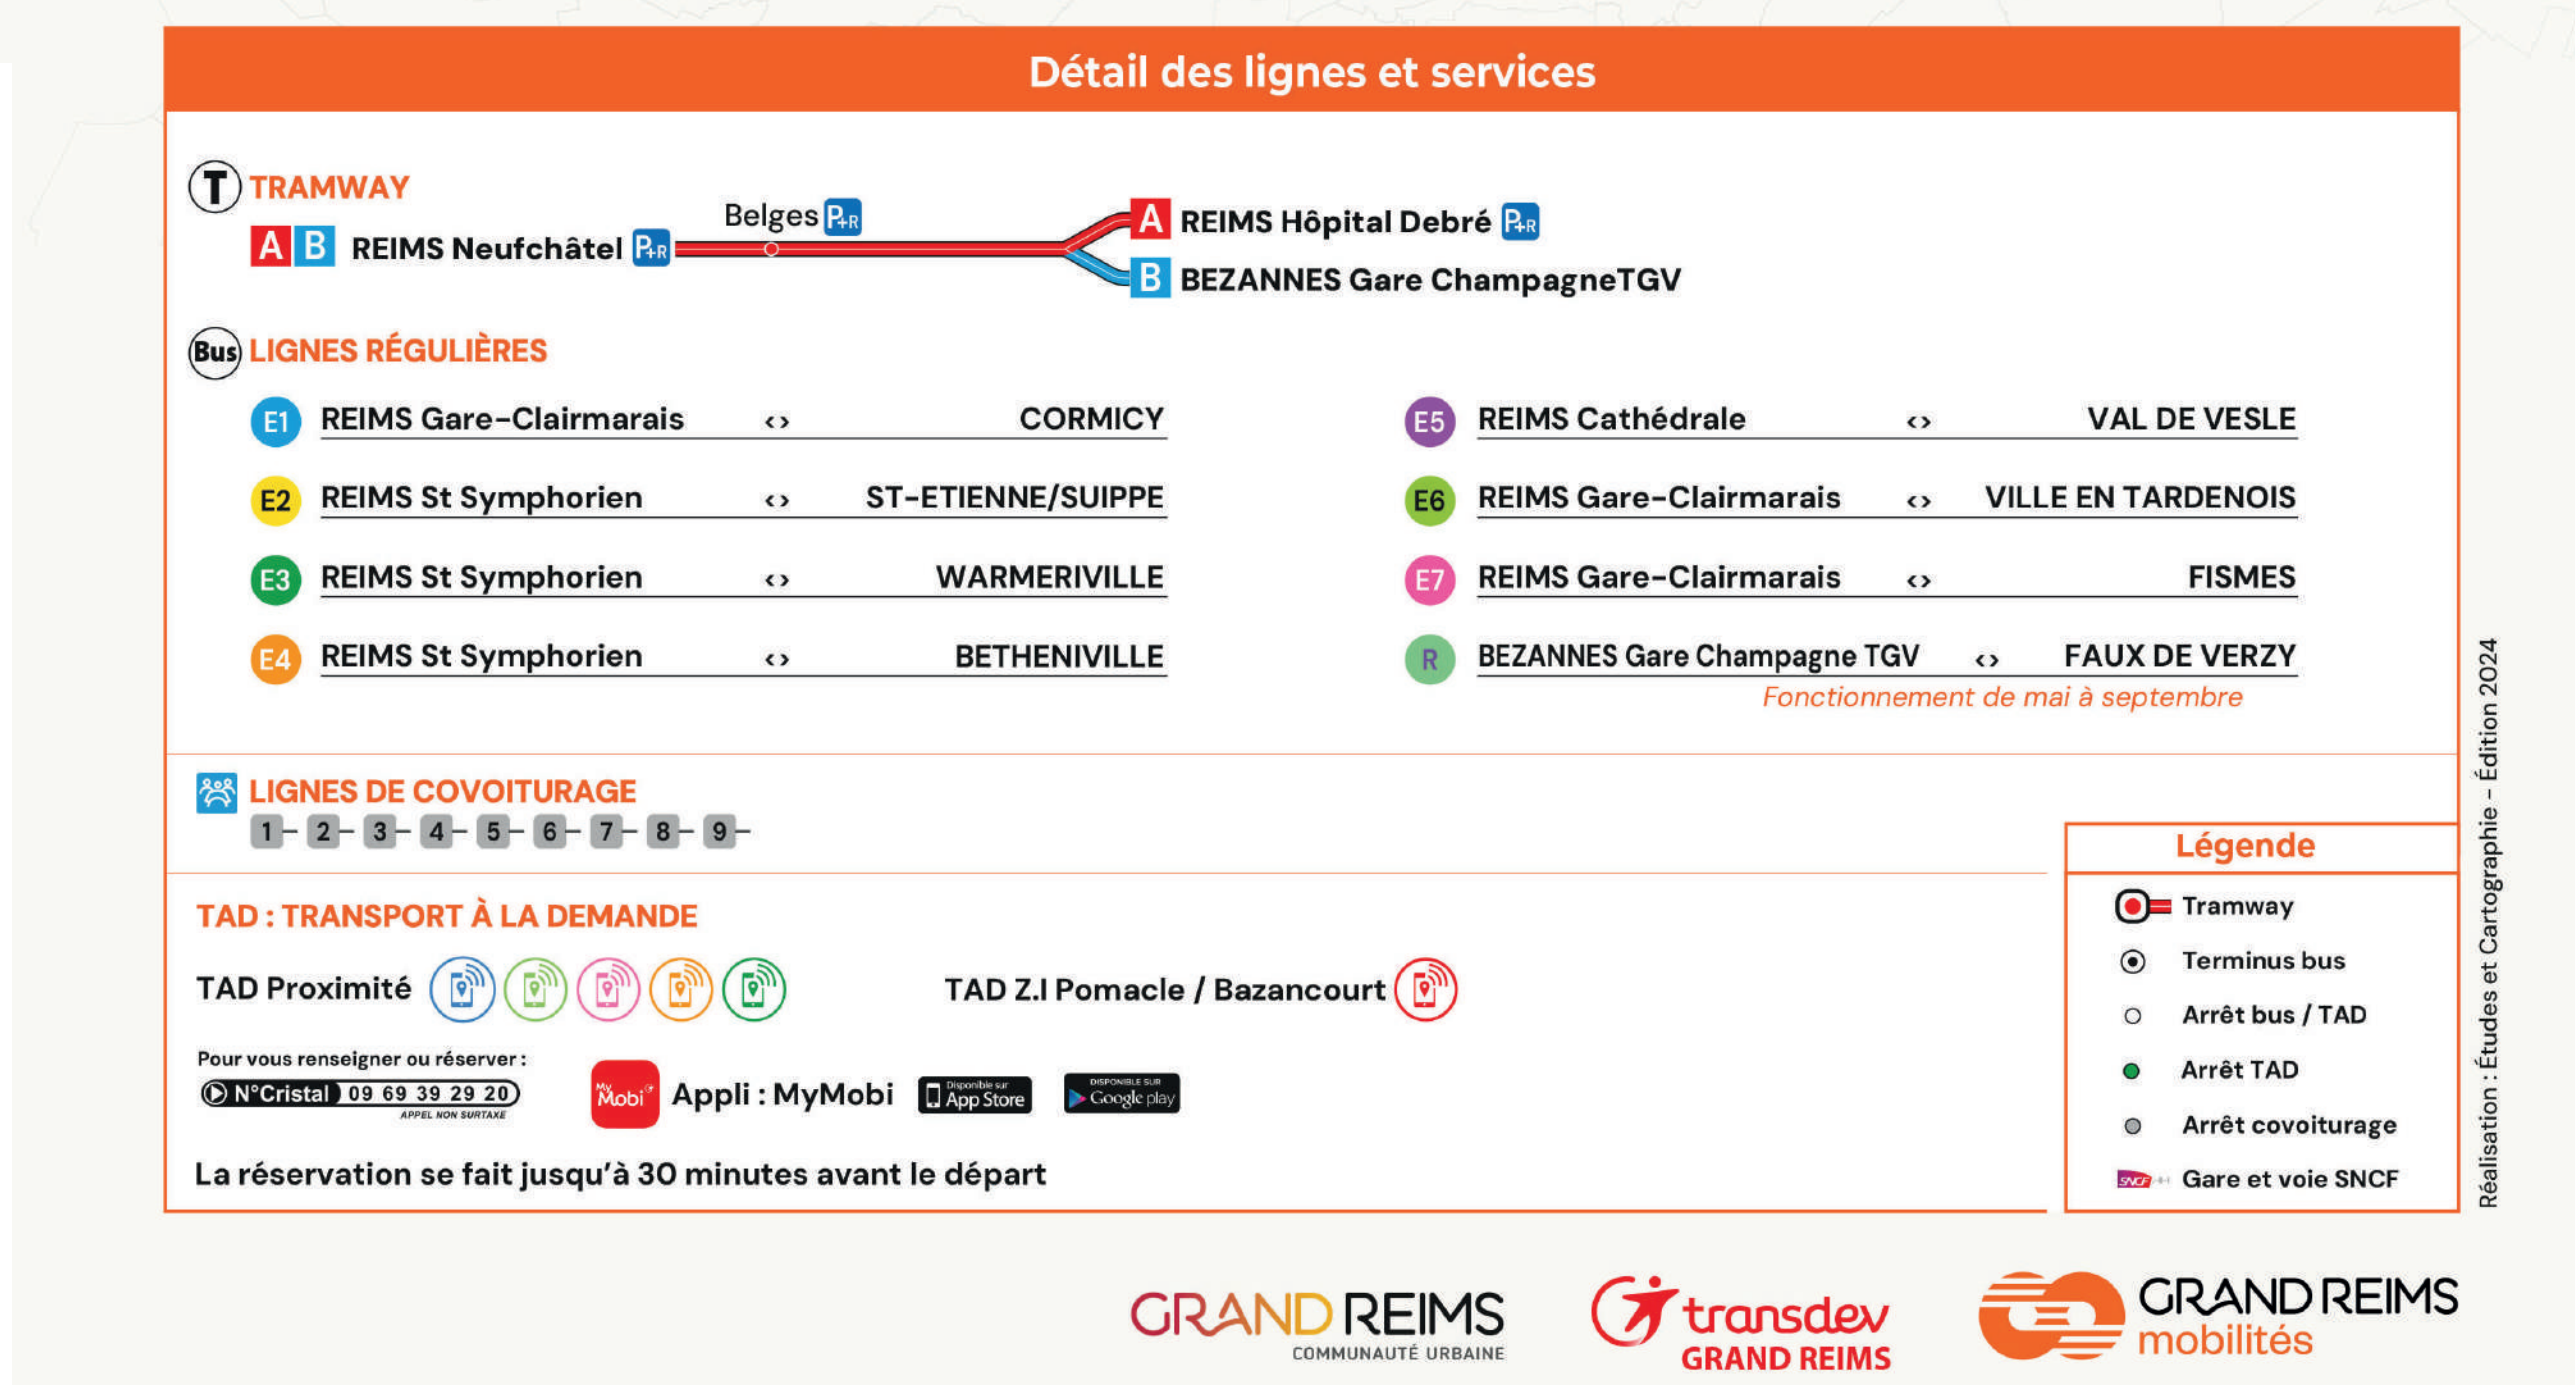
Détail des lignes et services

T TRAMWAY

A B REIMS Neufchâtel P+R

Belges P+R

A REIMS Hôpital Debré P+R

B BEZANNES Gare ChampagneTGV

Bus LIGNES RÉGULIÈRES

E1 REIMS Gare-Clairmarais ‹› CORMICY

E2 REIMS St Symphorien ‹› ST-ETIENNE/SUIPPE

E3 REIMS St Symphorien ‹› WARMERIVILLE

E4 REIMS St Symphorien ‹› BETHENIVILLE

E5 REIMS Cathédrale ‹› VAL DE VESLE

E6 REIMS Gare-Clairmarais ‹› VILLE EN TARDENOIS

E7 REIMS Gare-Clairmarais ‹› FISMES

R BEZANNES Gare Champagne TGV ‹› FAUX DE VERZY

Fonctionnement de mai à septembre

LIGNES DE COVOITURAGE

1 – 2 – 3 – 4 – 5 – 6 – 7 – 8 – 9 –

TAD : TRANSPORT À LA DEMANDE

TAD Proximité

TAD Z.I Pomacle / Bazancourt

Pour vous renseigner ou réserver :

N°Cristal 09 69 39 29 20

APPEL NON SURTAXE

MyMobi Appli : MyMobi

Disponible sur App Store

DISPONIBLE SUR Google play

La réservation se fait jusqu'à 30 minutes avant le départ

Légende

Tramway

Terminus bus

Arrêt bus / TAD

Arrêt TAD

Arrêt covoiturage

SNCF Gare et voie SNCF

Réalisation : Études et Cartographie - Édition 2024

GRAND REIMS
COMMUNAUTÉ URBAINE

transdev
GRAND REIMS

GRAND REIMS
mobilités